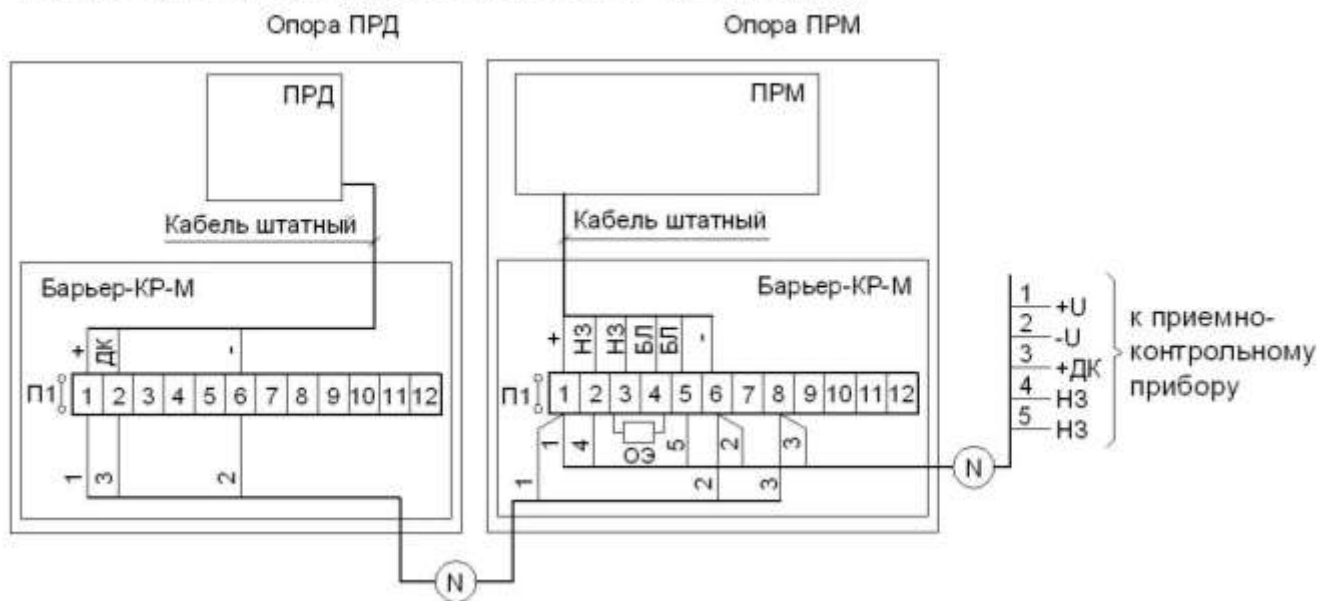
Опора ПРД

ПРД

Кабель штатный

Барьер-КР-М

+ ДК -

П1 1 2 3 4 5 6 7 8 9 10 11 12

1 3 2

Опора ПРМ

ПРМ

Кабель штатный

Барьер-КР-М

+ НЗ НЗ БЛ БЛ -

П1 1 2 3 4 5 6 7 8 9 10 11 12

1 4 ОЭ 5 2 3

1 2 3

N

N

1 +U
2 -U
3 +ДК
4 НЗ
5 НЗ

к приемно-контрольному прибору